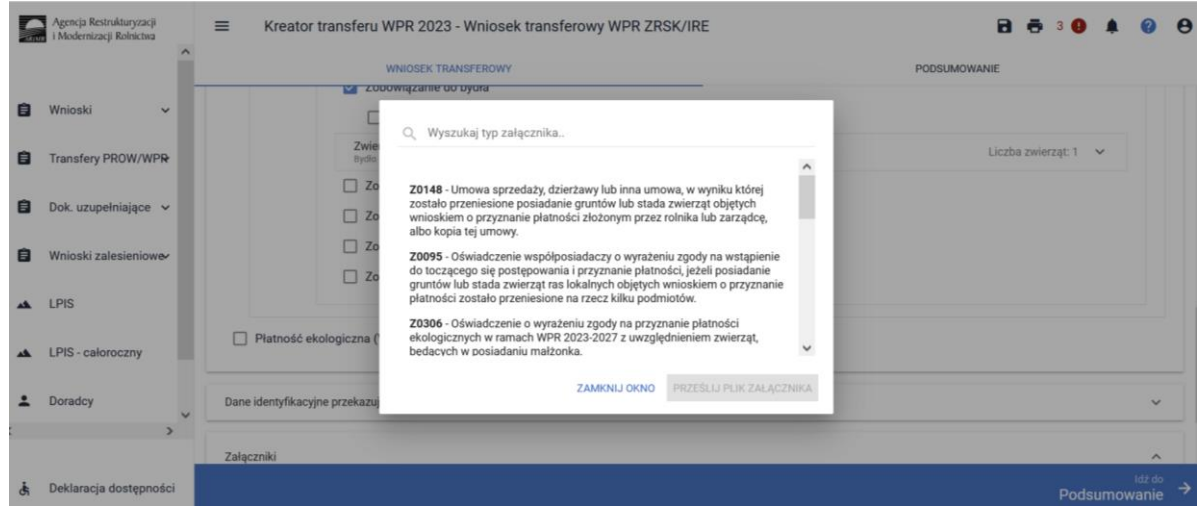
Agencja Restrukturyzacji i Modernizacji Rolnictwa

Kreator transferu WPR 2023 - Wniosek transferowy WPR ZRSK/IRE

3

WNIOSEK TRANSFEROWY

PODSUMOWANIE

Wnioski

Transfery PROW/WPR

Dok. uzupełniające

Wnioski zalesieniowe

LPIS

LPIS - całoroczny

Doradcy

Deklaracja dostępności

Zobowiązanie do bydła

Zwie
Bydło

Zo

Zo

Zo

Zo

Liczba zwierząt: 1

Płatność ekologiczna (

Dane identyfikacyjne przekazu

Załączniki

Idź do
Podsumowanie

Wyszukaj typ załącznika..

Z0148 - Umowa sprzedaży, dzierżawy lub inna umowa, w wyniku której zostało przeniesione posiadanie gruntów lub stada zwierząt objętych wnioskiem o przyznanie płatności złożonym przez rolnika lub zarządcę, albo kopia tej umowy.

Z0095 - Oświadczenie współposiadaczy o wyrażeniu zgody na wstąpienie do toczącego się postępowania i przyznanie płatności, jeżeli posiadanie gruntów lub stada zwierząt ras lokalnych objętych wnioskiem o przyznanie płatności zostało przeniesione na rzecz kilku podmiotów.

Z0306 - Oświadczenie o wyrażeniu zgody na przyznanie płatności ekologicznych w ramach WPR 2023-2027 z uwzględnieniem zwierząt, będących w posiadaniu małżonka.

ZAMKNIJ OKNO

PRZEŚLIJ PLIK ZAŁĄCZNIKA